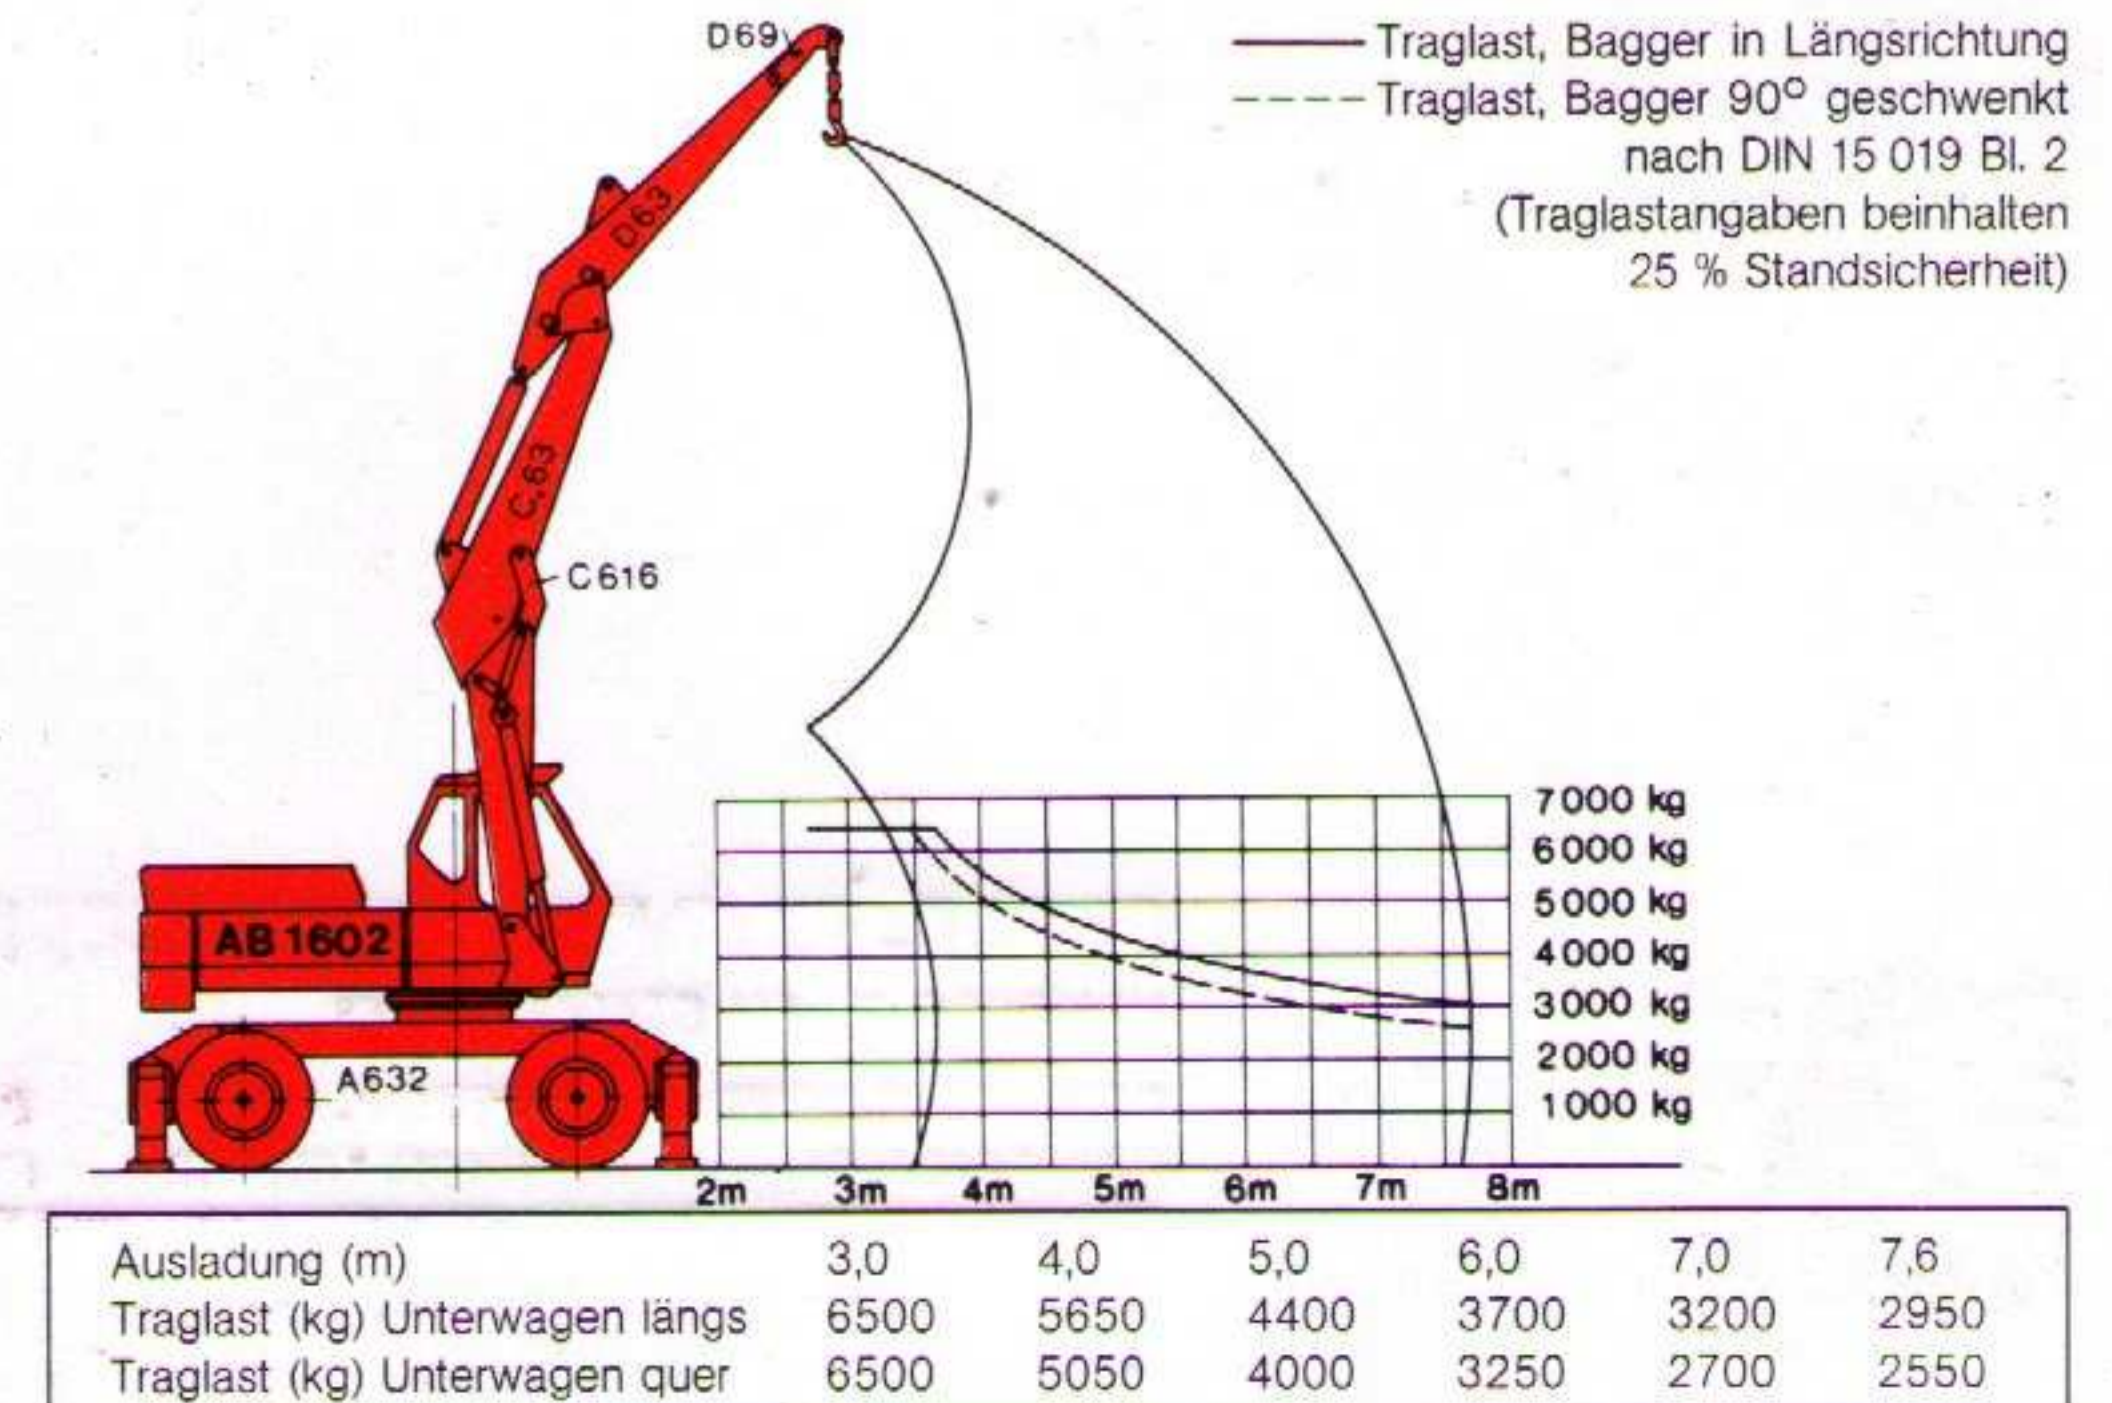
D69

D63

C63

C616

AB 1602

A632

——— Traglast, Bagger in Längsrichtung
- - - - Traglast, Bagger 90° geschwenkt
nach DIN 15 019 Bl. 2
(Traglastangaben beinhalten
25 % Standsicherheit)

7000 kg
6000 kg
5000 kg
4000 kg
3000 kg
2000 kg
1000 kg

2m 3m 4m 5m 6m 7m 8m

| Ausladung (m) | 3,0 | 4,0 | 5,0 | 6,0 | 7,0 | 7,6 |
|---|---|---|---|---|---|---|
| Traglast (kg) Unterwagen längs | 6500 | 5650 | 4400 | 3700 | 3200 | 2950 |
| Traglast (kg) Unterwagen quer | 6500 | 5050 | 4000 | 3250 | 2700 | 2550 |